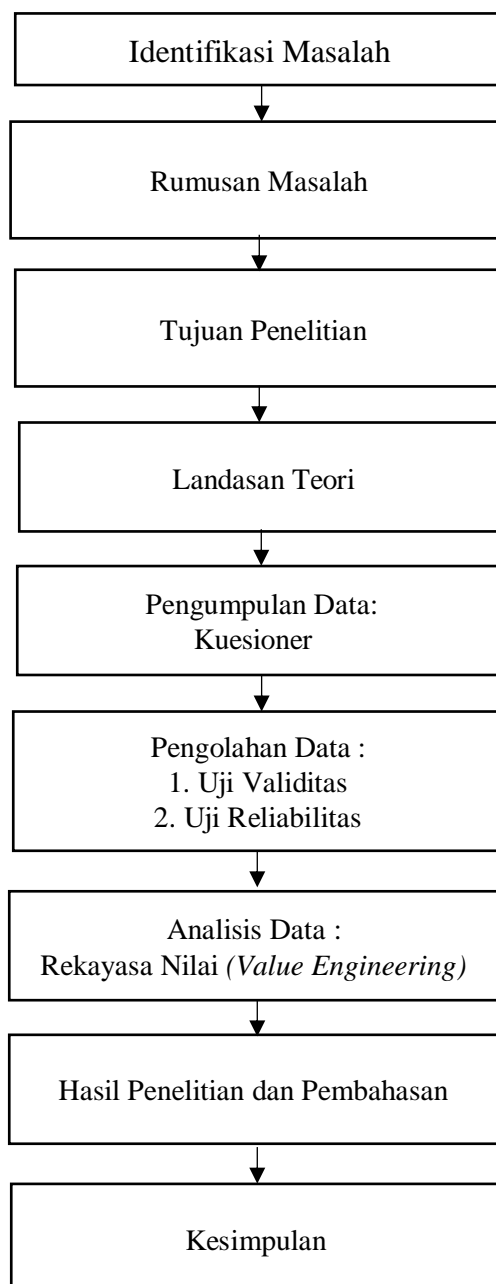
Identifikasi Masalah

Rumusan Masalah

Tujuan Penelitian

Landasan Teori

Pengumpulan Data:
Kuesioner

Pengolahan Data :
1. Uji Validitas
2. Uji Reliabilitas

Analisis Data :
Rekayasa Nilai *(Value Engineering)*

Hasil Penelitian dan Pembahasan

Kesimpulan